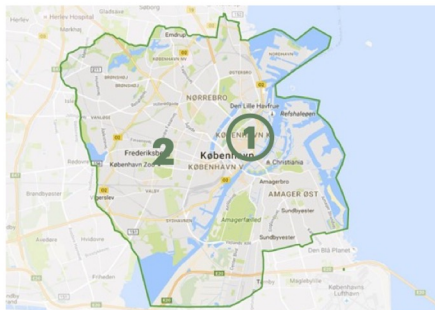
Herlev Hospital
Gladsaxe
Emdrup
NØRREBRO
Den Lille Havfrue
Refshaleøen
KØBENHAVN K
1
2
Frederiksberg
København
København Zoo
KØBENHAVN V
Christiania
Amagerbro
AMAGER ØST
Sundbyøster
Amager Fælled
Sundbyvester
Brøndbyøster
Den Blå Planet
Københavns Lufthavn